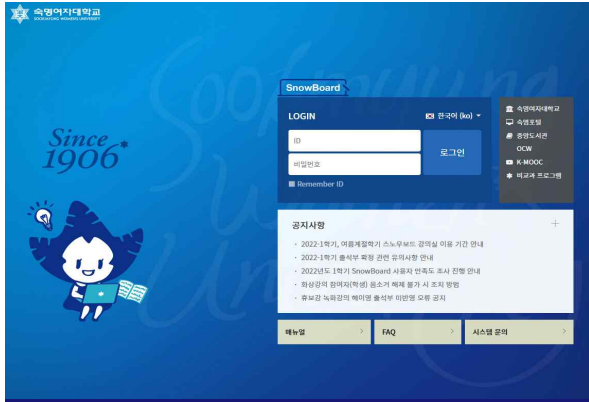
숙명여자대학교
SOOKMYUNG WOMEN'S UNIVERSITY

Since 1906

SnowBoard

LOGIN

한국어 (ko)

ID

비밀번호

로그인

Remember ID

숙명여자대학교
숙명포털
중앙도서관
OCW
K-MOOC
비교과 프로그램

공지사항

+

2022-1학기, 여름계절학기 스노우보드 강의실 이용 기간 안내
2022-1학기 출석부 확정 관련 유의사항 안내
2022년도 1학기 SnowBoard 사용자 만족도 조사 진행 안내
화상강의 참여자(학생) 음소거 해제 불가 시 조치 방법
휴보강 녹화강의 헤이영 출석부 미반영 오류 공지

매뉴얼

FAQ

시스템 문의